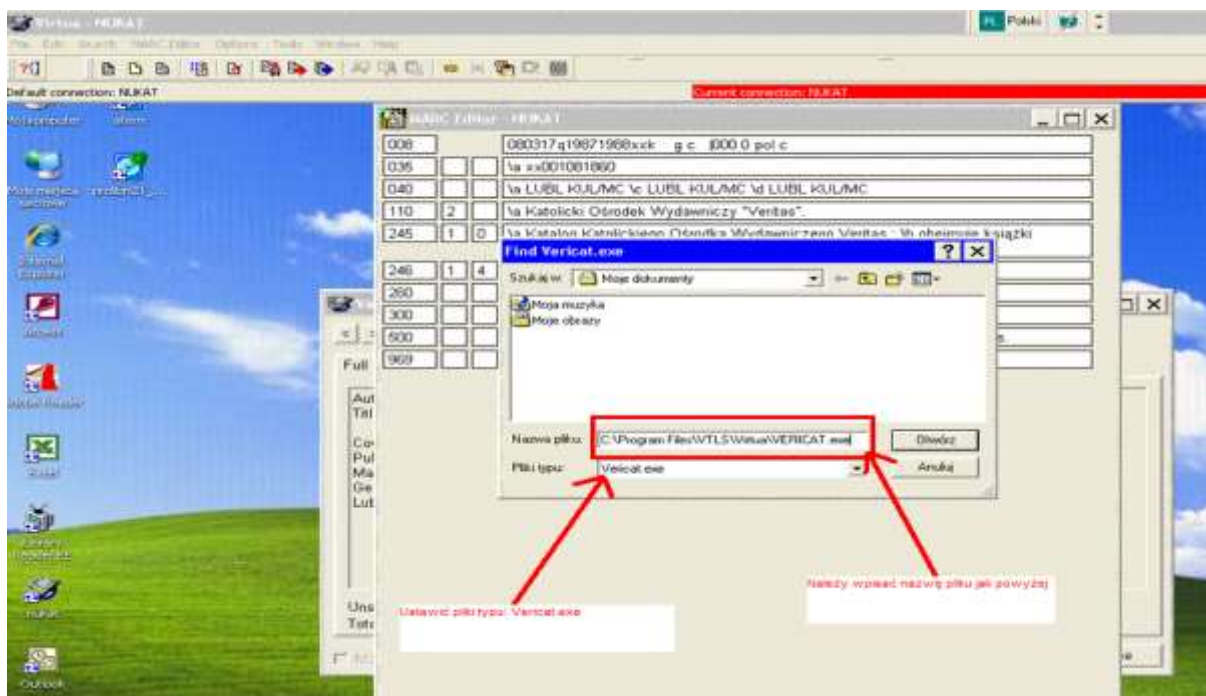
Virtua - NUKAT

File Edit Search MARC Editor Options Tools Window Help

PL Polski

Default connection: NUKAT

Current connection: NUKAT

Mój komputer

Moje miejsca sieciowe

Internet Explorer

Acrobat

Adobe Reader

Excel

Library Reader

nukat

Outlook

MARC Editor - NUKAT

008 080317q19871988xxk g c |000 0 pol c

035 \a xx001081860

040 \a LUBL KUL/MC \c LUBL KUL/MC \d LUBL KUL/MC

110 2 \a Katolicki Ośrodek Wydawniczy "Veritas".

245 1 0 \a Katalog Katolickiego Ośrodka Wydawniczego Veritas : \h obejmuje książki

246 1 4

260

300

500

969

Full

Aut
Tit

Cov
Pul
Ma
Ge
Lut

Uns
Tot

Find Vericat.exe

Szukaj w: Moje dokumenty

Moja muzyka
Moje obrazy

Nazwa pliku: C:\Program Files\VTLS\Virtua\VERICAT.exe

Pliki typu: Vericat.exe

Otwórz

Anuluj

Ustawić pliki typu: Vericat.exe

Należy wpisać nazwę pliku jak powyżej